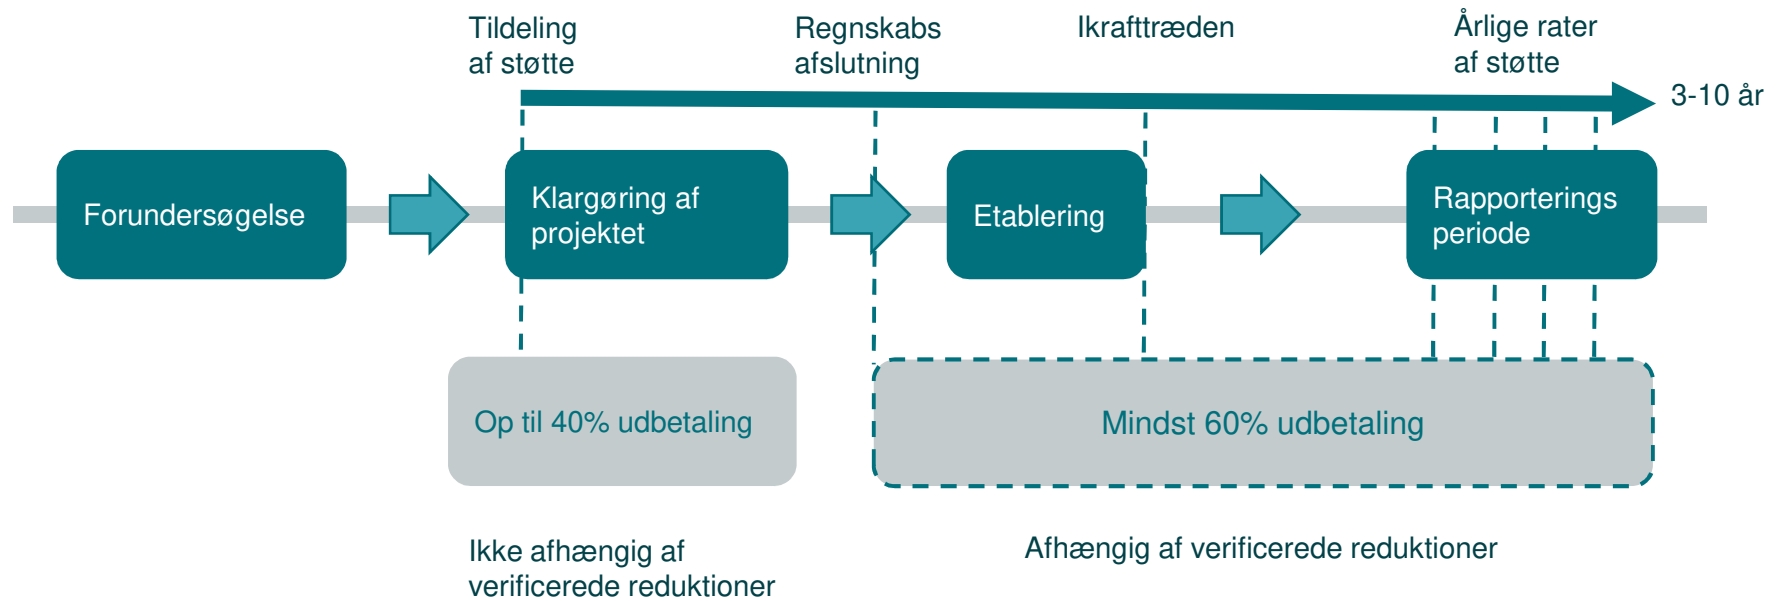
Tildeling af støtte

Regnskabs afslutning

Ikrafttræden

Årlige rater af støtte

3-10 år

Forundersøgelse

Klargøring af projektet

Etablering

Rapporterings periode

Op til 40% udbetaling

Mindst 60% udbetaling

Ikke afhængig af verificerede reduktioner

Afhængig af verificerede reduktioner